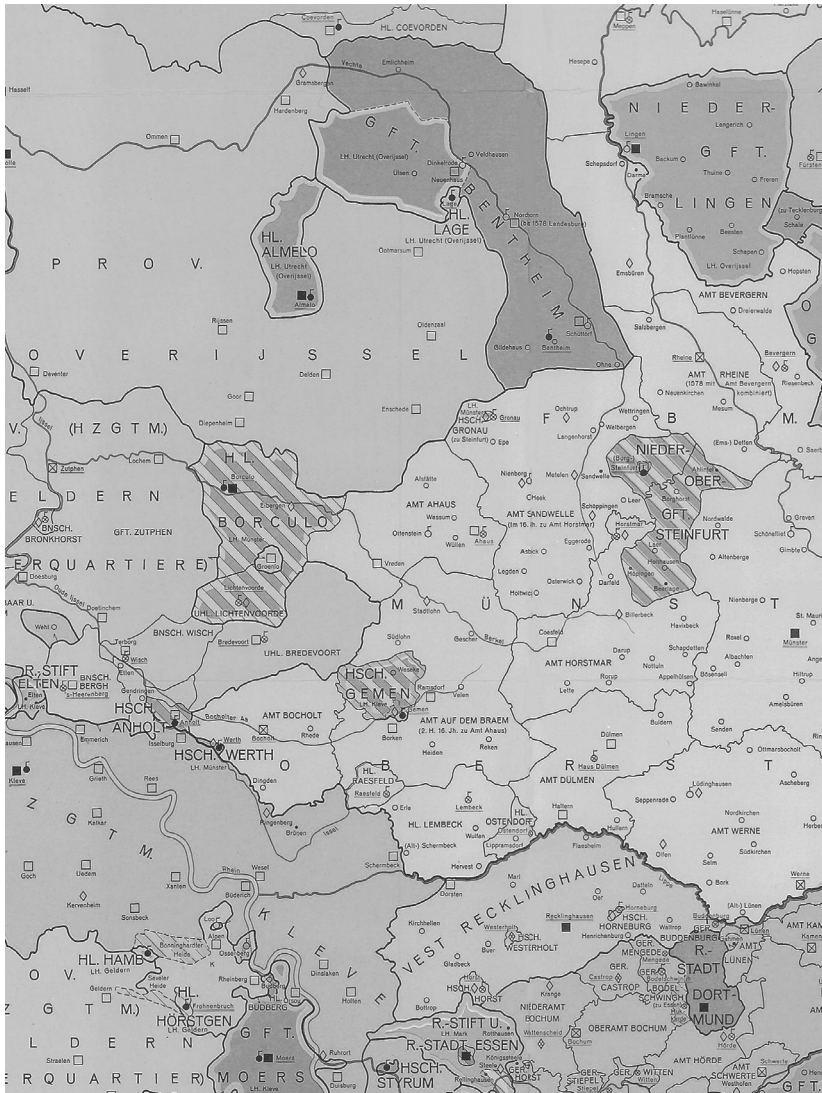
HL. COEVORDEN
Coevorden
Haselünne
Meppen
Hasselt
Vechta
Emlichheim
Hesepe
Bawinkel
Gramsbergen
Hardenberg
NIEDER-GFT. LINGEN
Lingen
Langerich
Ommen
GFT. BENTHEIM
Backum
Thuine
Freren
LH. Utrecht (Overijssel)
Dinkelrode
Veldhausen
Schepsdorf
Darme
Zwolle
Ülsen
Neuenhaus
Bramsche
Lage
HL. LAGE
Nordhorn (bis 1578 Landesburg)
Plantlünne
Beesten
LH. Utrecht (Overijssel)
Schapen
HL. ALMELO
LH. Utrecht (Overijssel)
Ootmarsum
LH. Overijssel
Emsbüren
Hopsten
PROV. OVERIJSSEL
Almelo
AMT BEVERGERN
Salzbergen
Dreierwalde
Rijssen
Oldenzaal
Schüttorf
Gildehaus
Bentheim
Ohne
Rheine
Bevergern
RHEINE
AMT (1578 mit Amt Bevergern kombiniert)
Riesenbeck
Deventer
Delden
Neuenkirchen
Mesum
Goor
Enschede
LH. Münster
HSCH. GRONAU (zu Steinfurt)
Gronau
Epe
Ochtrup
Wettringen
Welbergen
Langenhorst
(Ems-) Detten
Diepenheim
(HZGTM.)
Zutphen
Lochem
HL. BORCULO
Borculo
Eibergen
LH. Münster
Groenlo
NIEDER-OBER-GFT. STEINFURT
(Burg-) Steinfurt
Borghorst
GELDERN
BNSCH. BRONKHORST
GFT. ZUTPHEN
Alstätte
AMT AHAUS
Wessum
Ottenstein
Wüllen
Ahaus
Nienberge
Metelen
Heek
Sandwelle
AMT SANDWELLE (im 16. Jh. zu Amt Horstmar)
Schöppingen
Leer
Horstmar
Eggerode
Asbeck
Legden
Osterwick
Darfeld
Holthausen
Höpingen
Beerlage
Altenberge
Nordwalde
Schönefliet
Gimbte
Greven
ERQUARTIERE
Doesburg
Lichtenvoorde
UHL. LICHTENVOORDE
Vreden
MÜNSTER
Stadtlohn
Billerbeck
Havixbeck
Nienberge
Münster
St. Mauritz
Oude Ijssel
Doetinchem
Wehl
BNSCH. WISCH
Terborg
Wisch
Bredevoort
UHL. BREDEVOORT
Südlohn
Gescher
Berkel
Coesfeld
AMT HORSTMAR
Darup
Nottuln
Schapdetten
Appelhülsen
Bösensell
Roxel
Albachten
Hiltrup
Ellen
R. STIFT ELTEN
BNSCH. BERGH
s-Heerenberg
Gendringen
LH. Kleve
HSCH. ANHOLT
Anholt
HSCH. GEMEN
Weseke
LH. Kleve
Gemen
Ramsdorf
Velen
Lette
Rorup
Buldern
Senden
Amelsbüren
Emmerich
Isselburg
HSCH. WERTH
LH. Münster
Werth
Bocholt
Bocholter Aa
AMT BOCHOLT
Rhede
Borken
AMT AUF DEM BRAEM (2. H. 16. Jh. zu Amt Ahaus)
Reken
Heiden
Dülmen
Haus Dülmen
AMT DÜLMEN
Ottmarsbocholt
Kleve
Griet
Rees
Dingden
HL. RAESFELD
Raesfeld
Lüdinghausen
Ascheberg
HZGTM.
Kalkar
Ringenberg
Brünen
Issel
Erle
Lembeck
HL. LEMBECK
HL. OSTENDORF
Ostendorf
Halteren
Hullern
Seppenrade
Nordkirchen
AMT WERNE
Herbern
Südkirchen
Wulfen
Lippramsdorf
(Alt-) Schermbeck
Hervest
Flaesheim
Olfen
Selm
Werne
Goch
Uedem
Xanten
Wesel
Schermbeck
VEST RECKLINGHAUSEN
Marl
Oer
Datteln
Bork
Kervenheim
Sonsbeck
Büderich
KLEVE
Dorsten
Kirchhellen
Westerholt
Recklinghausen
Horneburg
HSCH. HORNEBURG
Henrichenburg
Buddenburg
HSCH. BUDDENBURG
(Alt-) Lünen
Lünen
AMT KAMEN
Kamen
HL. HAMB
Loo
Bönninghardter Heide
Alpen
Ossenberg
LH. Geldern
Sevelar
Heide
Geldern
HL. HÖRSTGEN
Hörstgen
LH. Geldern
Frohnenbruch
Rheinberg
Budberg
BUDBERG
Orsoy
Dinslaken
Hollen
Gladbeck
Buer
DSCH. WESTERHOLT
GER. MENGEDE
Mengede
GER. CASTROP
Castrop
BODELSCHWINGH
Bodelschwingh
R. STADT DORTMUND
Dortmund
Krange
HSCH. HORST
Horst
NIEDERAMT BOCHUM
Wattenscheid
Bochum
OBERAMT BOCHUM
AMT HÖRDE
Hörde
AMT SCHWERTE
Schwerte
Westhofen
Bottrop
R.-STIFT ESSEN
R. STADT ESSEN
Rellinghausen
Steele
Königssteele
GER. HORST
GER. STIEPEL
Stiepel
GER. WITTEN
Witten
Herbede
Straelen
GFT. MOERS
Moers
LH. Kleve
Ruhrort
Duisburg
HSCH. STYRUM
GFT.
GELDERN
ERQUARTIER